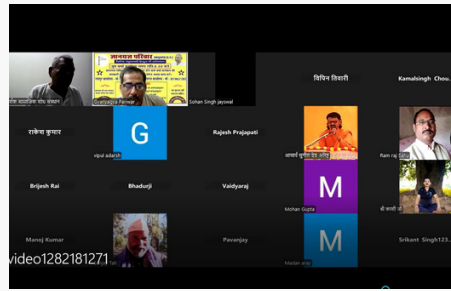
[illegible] सामाजिक शोध संस्थान
गायत्री परिवार
Gyanprakash Panwar
Sohan Singh jaywal
विपिन तिवारी
Kamalsingh Chou..
राकेश कुमार
G
vipul adarsh
Rajesh Prajapati
आचार्य सुनील देव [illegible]
Ram raj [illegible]
Brijesh Rai
Bhadurji
Vaidyaraj
M
Mohan Gupta
श्री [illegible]
Manoj Kumar
Pavanjay
M
Madan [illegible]
Srikant Singh123..
video1282181271